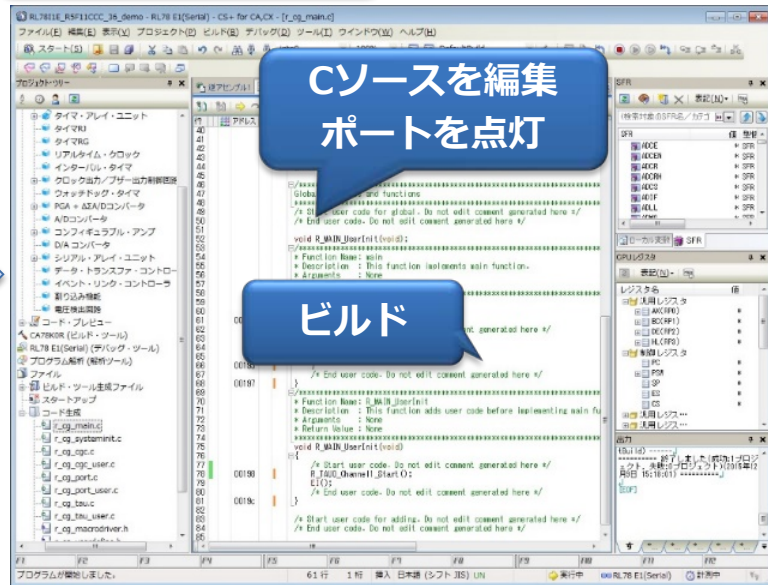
RL78I1E_R5F11CCC_36_demo - RL78 E1(Serial) - CS+ for CA,CX - [r_cg_main.c]
ファイル(F) 編集(E) 表示(V) プロジェクト(P) ビルド(B) デバッグ(D) ツール(T) ウインドウ(W) ヘルプ(H)
スタート(S)

Cソースを編集
ポートを点灯

ビルド

プロジェクト・ツリー
タイマ・アレイ・ユニット
タイマRJ
タイマRG
リアルタイム・クロック
インターバル・タイマ
クロック出力/ブザー出力制御回路
ウォッチドッグ・タイマ
PGA + ΔΣA/Dコンバータ
A/Dコンバータ
コンフィギュラブル・アンプ
D/Aコンバータ
シリアル・アレイ・ユニット
データ・トランスファ・コントロー
イベント・リンク・コントローラ
割り込み機能
電圧検出回路
コード・プレビュー
CA78K0R (ビルド・ツール)
RL78 E1(Serial) (デバッグ・ツール)
プログラム解析 (解析ツール)
ファイル
ビルド・ツール生成ファイル
スタートアップ
コード生成
r_cg_main.c
r_cg_systeminit.c
r_cg_cgc.c
r_cg_cgc_user.c
r_cg_port.c
r_cg_port_user.c
r_cg_tau.c
r_cg_tau_user.c
r_cg_macrodriver.h

逆アセンブル1
アドレス

40
41
42
43
44
45
46 Global ... and functions
47
48 /* Start user code for global. Do not edit comment generated here */
49 /* End user code. Do not edit comment generated here */
50
51
52 void R_MAIN_UserInit(void);
53
54 * Function Name: main
55 * Description : This function implements main function.
56 * Arguments : None
57
58
59
60
61 00... ...nt generated here */
62
63
64
65
66 0019... 
67 00197 }
/* End user code. Do not edit comment generated here */
68 }
69
70 * Function Name: R_MAIN_UserInit
71 * Description : This function adds user code before implementing main fu
72 * Arguments : None
73 * Return Value : None
74
75 void R_MAIN_UserInit(void)
76 {
77 /* Start user code. Do not edit comment generated here */
78 00198 R_TAU0_Channel1_Start();
79 EI();
80 /* End user code. Do not edit comment generated here */
81 0019c }
82
83
84 /* Start user code for adding. Do not edit comment generated here */
85 /* End user code. Do not edit comment generated here */

SFR
表記(N)
(検索対象@SFR名/カテゴ
SFR 値
ADCE
ADCEN
ADCR
ADCRH
ADCS
ADIF
ADLL
ローカル変数 SFR

CPUレジスタ
表記(N)
レジスタ名 値
汎用レジスタ
AX(RP0)
BC(RP1)
DE(RP2)
HL(RP3)
制御レジスタ
PC
PSW
SP
ES
CS
汎用レジスタ...
汎用レジスタ...

出力
------ Build ------
========== 終了しました(成功:1プロジェクト, 失敗:0プロジェクト)(2015年12月8日 15:18:01) ==========

F1 F2 F3 F4 F5 F6 F7 F8 F9 F10 F11 F12
プログラムが開始しました。 61 行 1 桁 挿入 日本語 (シフト JIS) UN 実行中 RL78 E1(Serial) 計測中